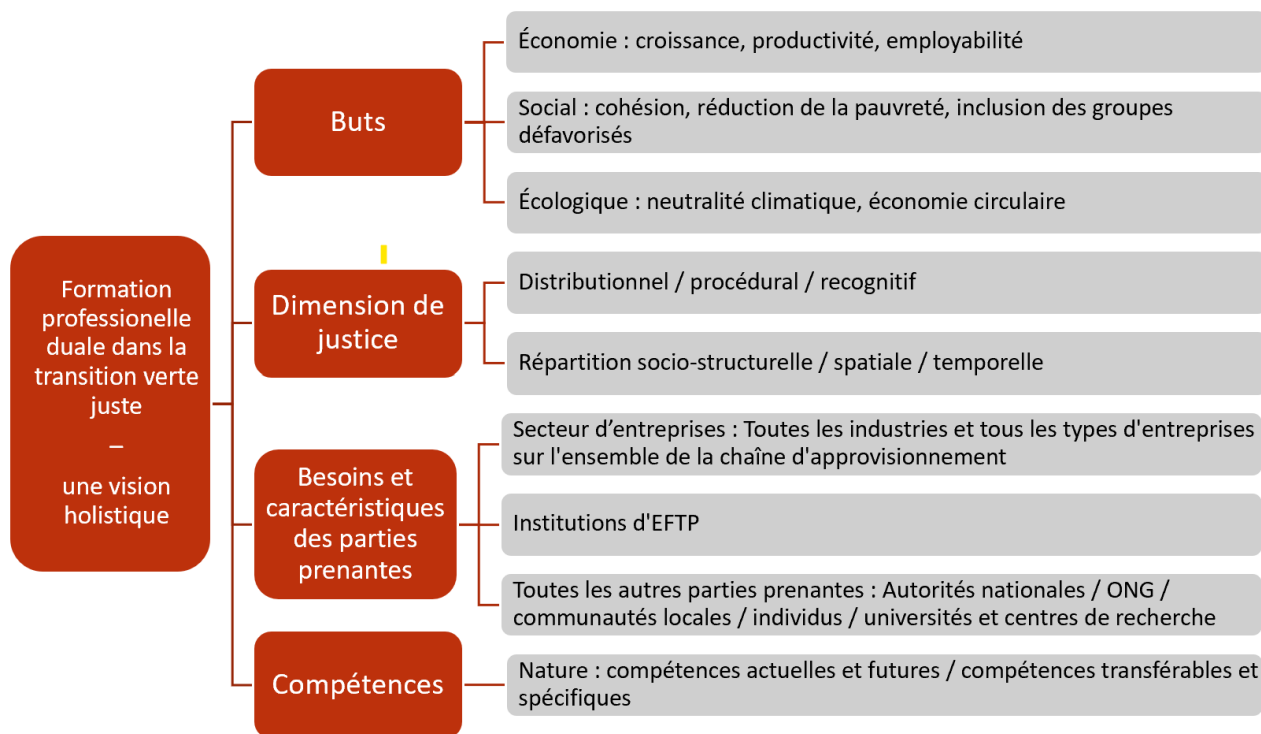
Formation professionnelle duale dans la transition verte juste
–
une vision holistique

Buts

Économie : croissance, productivité, employabilité

Social : cohésion, réduction de la pauvreté, inclusion des groupes défavorisés

Écologique : neutralité climatique, économie circulaire

Dimension de justice

Distributionnel / procédural / recognitif

Répartition socio-structurelle / spatiale / temporelle

Besoins et caractéristiques des parties prenantes

Secteur d'entreprises : Toutes les industries et tous les types d'entreprises sur l'ensemble de la chaîne d'approvisionnement

Institutions d'EFTP

Toutes les autres parties prenantes : Autorités nationales / ONG / communautés locales / individus / universités et centres de recherche

Compétences

Nature : compétences actuelles et futures / compétences transférables et spécifiques